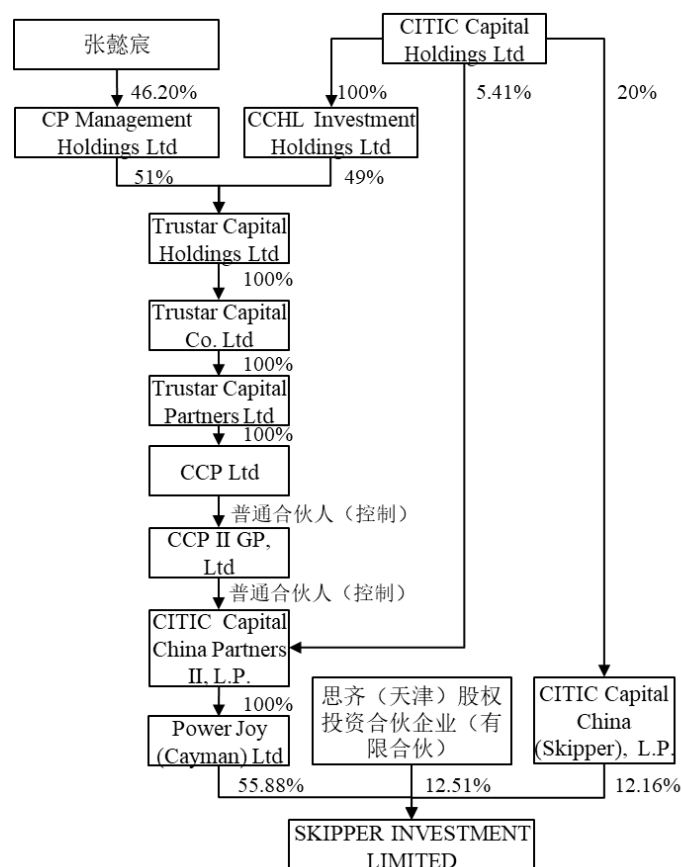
张懿宸

CITIC Capital Holdings Ltd

46.20%

100%

5.41%

20%

CP Management Holdings Ltd

CCHL Investment Holdings Ltd

51%

49%

Trustar Capital Holdings Ltd

100%

Trustar Capital Co. Ltd

100%

Trustar Capital Partners Ltd

100%

CCP Ltd

普通合伙人（控制）

CCP II GP, Ltd

普通合伙人（控制）

CITIC Capital China Partners II, L.P.

100%

Power Joy (Cayman) Ltd

思齐（天津）股权投资合伙企业（有限合伙）

CITIC Capital China (Skipper), L.P.

55.88%

12.51%

12.16%

SKIPPER INVESTMENT LIMITED